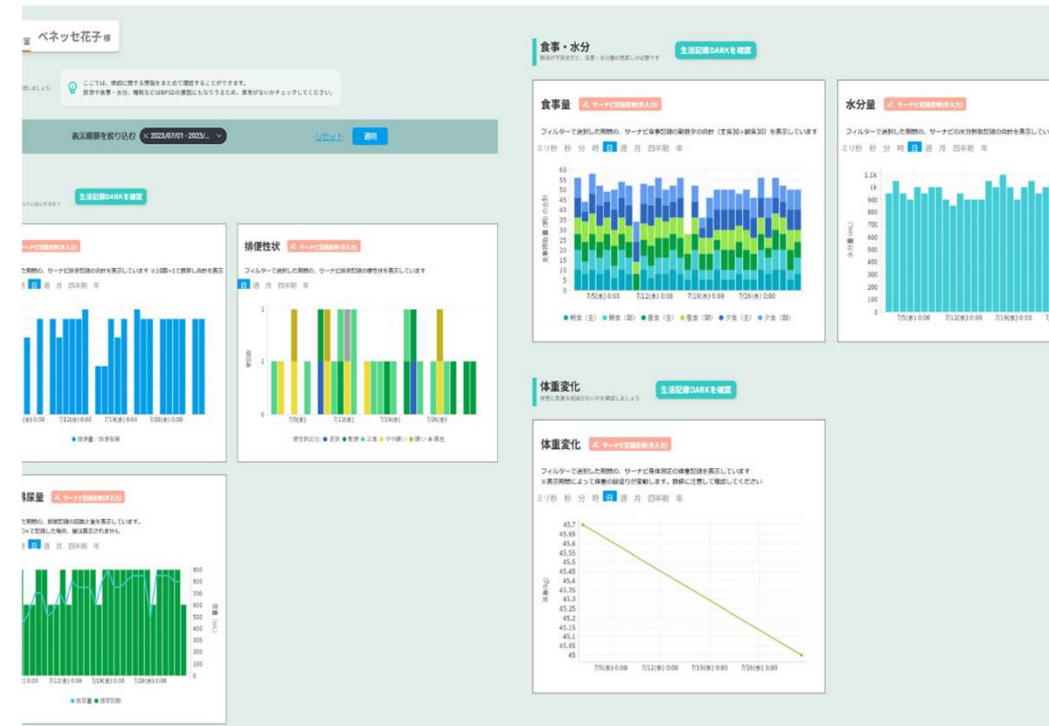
ベネッセ花子 様

ここでは、排泄に関する情報をまとめて確認することができます。
飲食や食事・水分、睡眠などはBPSDの要因にもなりうるため、異常がないかチェックしてください。

表示期間を絞り込む × 2023/07/01 - 2023/...
リセット 適用

生活記録DARKを確認

サーナビ記録者(手入力)

フィルターで選択した期間の、サーナビ排泄記録の合計を表示しています ※10回=1で表示し合計を表示
日 週 月

7/12(水) 0:00 7/19(水) 0:00 7/26(水) 0:00

排便性状
サーナビ記録者(手入力)
フィルターで選択した期間の、サーナビ排泄記録の便性状を表示しています
日 週 月 四半期 年
2
1
0
7/5(水) 7/12(水) 7/19(水) 7/26(水)

排尿量
サーナビ記録者(手入力)
日
900
800
700
600
500
400
300
200
100
0
7/12(水) 0:00 7/19(水) 0:00 7/26(水) 0:00

食事・水分
生活記録DARKを確認

食事量
サーナビ記録者(手入力)
フィルターで選択した期間の、サーナビ食事記録の朝昼夕の合計(主食30+副食30)を表示しています
ミリ秒 秒 分 時 日 週 月 四半期 年
60
55
50
45
40
35
30
25
20
15
10
5
0
7/5(水) 0:00 7/12(水) 0:00 7/19(水) 0:00 7/26(水) 0:00
朝食(主) 朝食(副) 昼食(主) 昼食(副) 夕食(主) 夕食(副)

水分量
サーナビ記録者(手入力)
フィルターで選択した期間の、サーナビの水分摂取記録の合計を表示してい
ミリ秒 秒 分 時 日 週 月 四半期 年
1.1k
1k
900
800
700
600
500
400
300
200
100
0
水分量(mL)
7/5(水) 0:00 7/12(水) 0:00 7/19(水) 0:00

体重変化
生活記録DARKを確認

体重変化
サーナビ記録者(手入力)
フィルターで選択した期間の、サーナビ身体測定の体重記録を表示しています
※表示期間によって体重の目盛りが変動します。数値に注意して確認してください
ミリ秒 秒 分 時 日 週 月 四半期 年
45.7
45.65
45.6
45.55
45.5
45.45
45.4
45.35
45.3
45.25
45.2
45.15
45.1
45.05
45
7/5(水) 0:00 7/12(水) 0:00 7/19(水) 0:00 7/26(水) 0:00